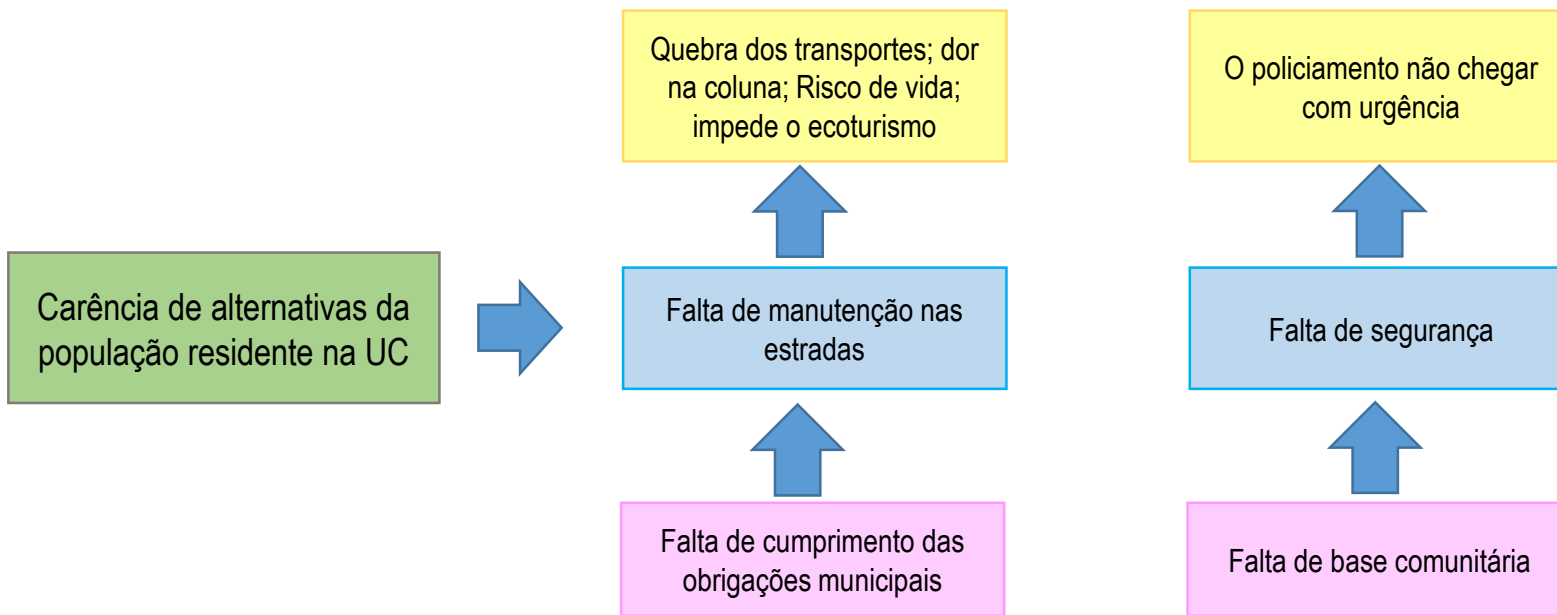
Carência de alternativas da população residente na UC

Quebra dos transportes; dor na coluna; Risco de vida; impede o ecoturismo

Falta de manutenção nas estradas

Falta de cumprimento das obrigações municipais

O policiamento não chegar com urgência

Falta de segurança

Falta de base comunitária